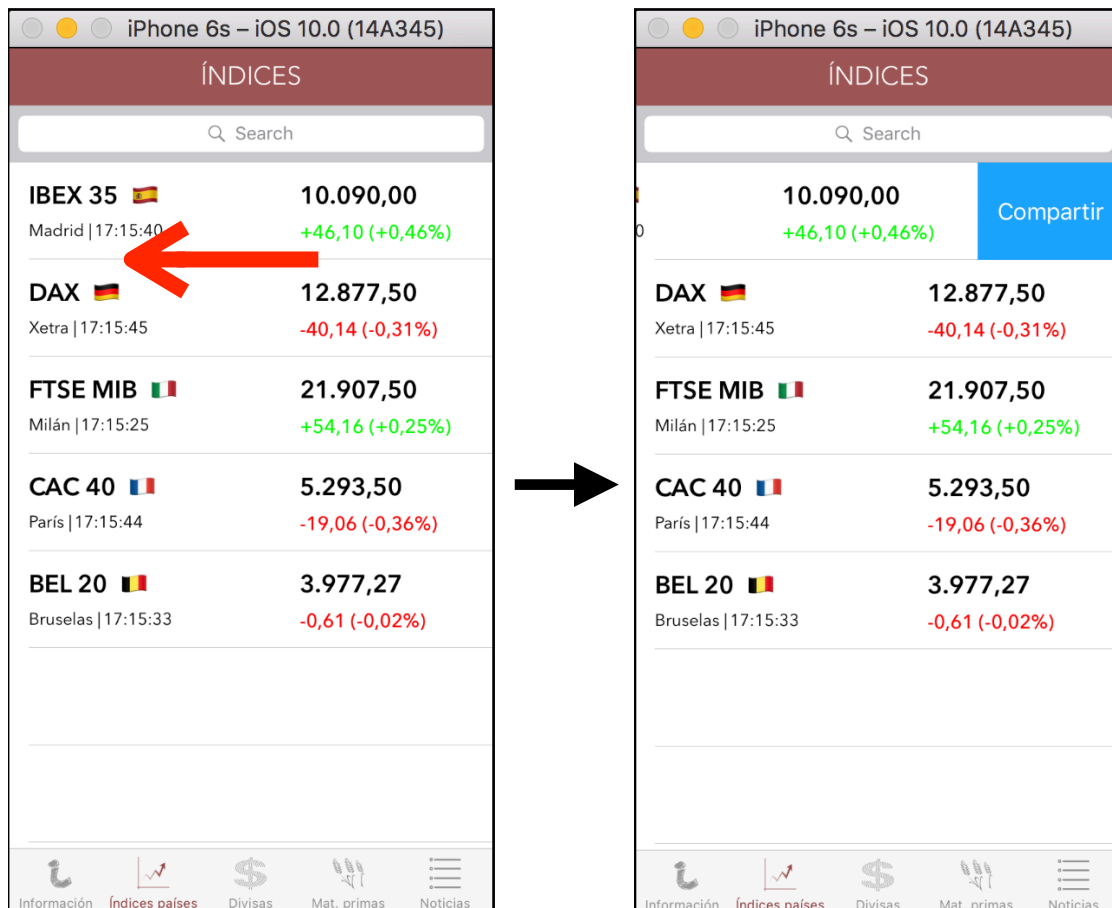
iPhone 6s – iOS 10.0 (14A345)

ÍNDICES

Search

IBEX 35
Madrid | 17:15:40
10.090,00
+46,10 (+0,46%)

DAX
Xetra | 17:15:45
12.877,50
-40,14 (-0,31%)

FTSE MIB
Milán | 17:15:25
21.907,50
+54,16 (+0,25%)

CAC 40
París | 17:15:44
5.293,50
-19,06 (-0,36%)

BEL 20
Bruselas | 17:15:33
3.977,27
-0,61 (-0,02%)

Información Índices países Divisas Mat. primas Noticias

iPhone 6s – iOS 10.0 (14A345)

ÍNDICES

Search

10.090,00
+46,10 (+0,46%)
Compartir

DAX
Xetra | 17:15:45
12.877,50
-40,14 (-0,31%)

FTSE MIB
Milán | 17:15:25
21.907,50
+54,16 (+0,25%)

CAC 40
París | 17:15:44
5.293,50
-19,06 (-0,36%)

BEL 20
Bruselas | 17:15:33
3.977,27
-0,61 (-0,02%)

Información Índices países Divisas Mat. primas Noticias